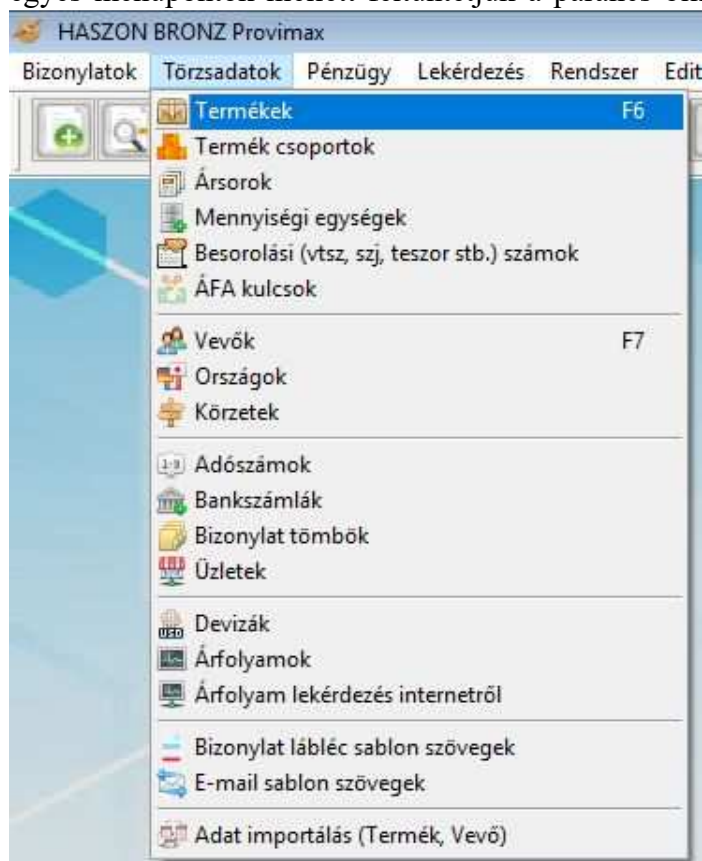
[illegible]

HASZON BRONZ Provimax

Bizonylatok Törzsadatok Pénzügy Lekérdezés Rendszer Edit

Termékek F6
Termék csoportok
Ársorok
Mennyiségi egységek
Besorolási (vtsz, szj, teszor stb.) számok
ÁFA kulcsok

Vevők F7
Országok
Körzetek

Adószámok
Bankszámlák
Bizonylat tömbök
Üzletek

Devizák
Árfolyamok
Árfolyam lekérdezés internetről

Bizonylat lábléc sablon szövegek
E-mail sablon szövegek

Adat importálás (Termék, Vevő)